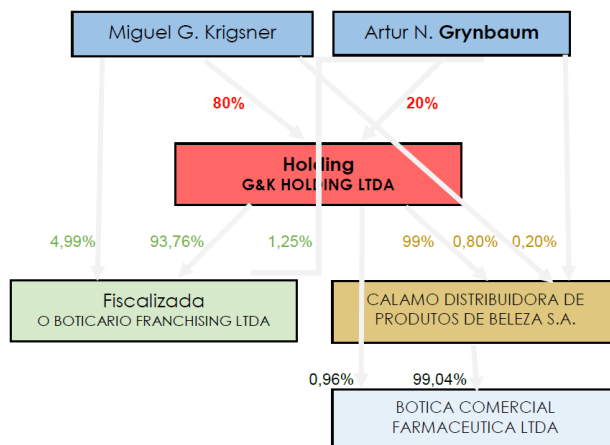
Miguel G. Krigsner

Artur N. Grynbaum

80%

20%

Holding
G&K HOLDING LTDA

4,99%

93,76%

1,25%

99%

0,80%

0,20%

Fiscalizada
O BOTICARIO FRANCHISING LTDA

CALAMO DISTRIBUIDORA DE PRODUTOS DE BELEZA S.A.

0,96%

99,04%

BOTICA COMERCIAL FARMACEUTICA LTDA